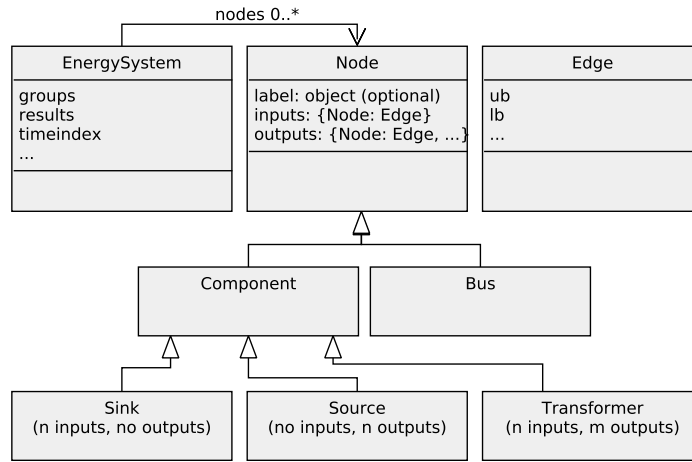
nodes 0..*

EnergySystem

groups
results
timeindex
...

Node

label: object (optional)
inputs: {Node: Edge}
outputs: {Node: Edge, ...}

Edge

ub
lb
...

Component

Bus

Sink
(n inputs, no outputs)

Source
(no inputs, n outputs)

Transformer
(n inputs, m outputs)